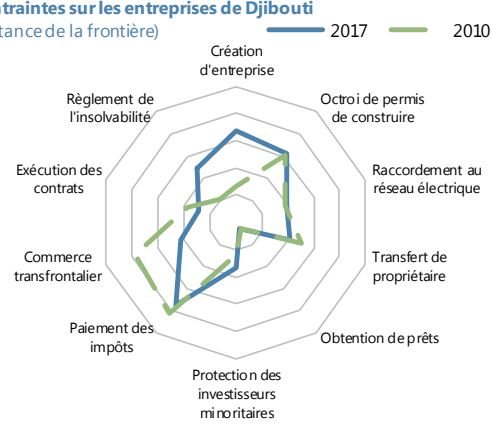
traintes sur les entreprises de Djibouti
tance de la frontière)

2017
2010

Création d'entreprise
Octroi de permis de construire
Raccordement au réseau électrique
Transfert de propriétaire
Obtention de prêts
Protection des investisseurs minoritaires
Paiement des impôts
Commerce transfrontalier
Exécution des contrats
Règlement de l'insolvabilité